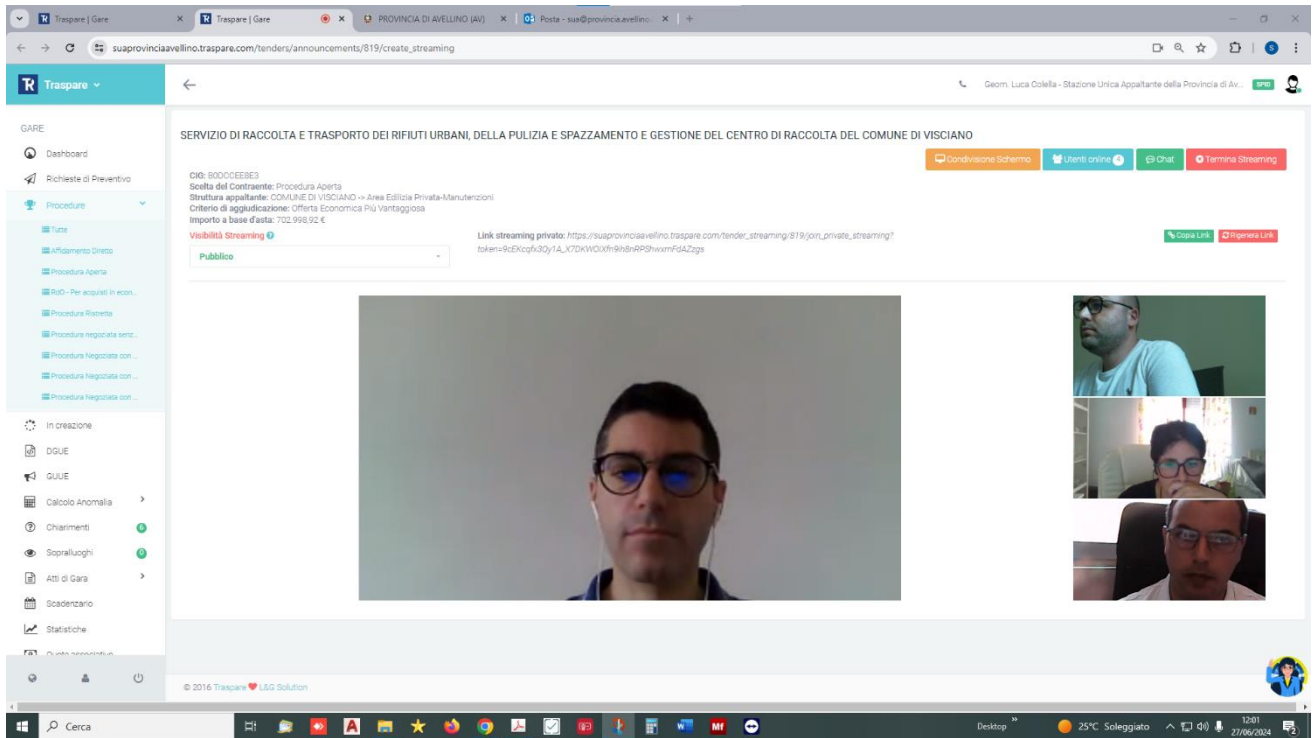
Traspare | Gare

Traspare | Gare

PROVINCIA DI AVELLINO (AV)

Posta - sua@provincia.avellino

suaprovinciaavellino.traspare.com/tenders/announcements/819/create_streaming

Traspare

Geom. Luca Colella - Stazione Unica Appaltante della Provincia di Av...

GARE

Dashboard

Richieste di Preventivo

Procedure

Tutte

Affidamento Diretto

Procedura Aperta

RdO - Per acquisti in econ...

Procedura Ristretta

Procedura negoziata senz...

Procedura Negoziata con ...

Procedura Negoziata con ...

Procedura Negoziata con ...

In creazione

DGUE

GUUE

Calcolo Anomalia

Chiarimenti

Sopralluoghi

Atti di Gara

Scadenzario

Statistiche

SERVIZIO DI RACCOLTA E TRASPORTO DEI RIFIUTI URBANI, DELLA PULIZIA E SPAZZAMENTO E GESTIONE DEL CENTRO DI RACCOLTA DEL COMUNE DI VISCIANO

Condivisione Schermo

Utenti online

Chat

Termina Streaming

CIG: B0DCCEEBE3
Scelta del Contraente: Procedura Aperta
Struttura appaltante: COMUNE DI VISCIANO -> Area Edilizia Privata-Manutenzioni
Criterio di aggiudicazione: Offerta Economica Più Vantaggiosa
Importo a base d'asta: 702.998,92 €

Visibilità Streaming

Pubblico

Link streaming privato: https://suaprovinciaavellino.traspare.com/tender_streaming/819/join_private_streaming?token=9cEKcqfx3Oy1A_X7DKWOIXfn9h8nRPShwxmFdAZzgs

Copia Link

Rigenera Link

© 2016 Traspare L&G Solution

Cerca

Desktop

25°C Soleggiato

12:01
27/06/2024